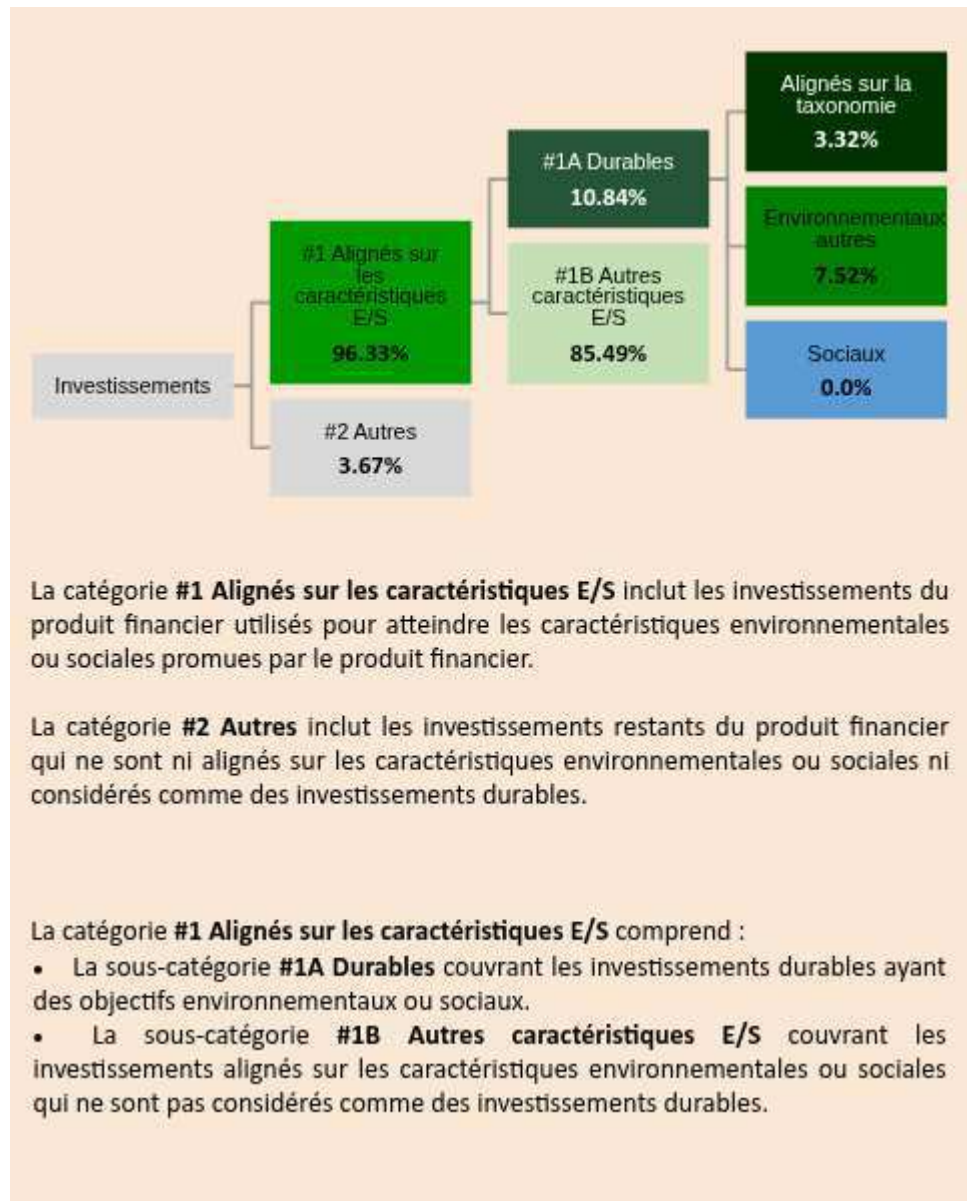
Investissements

#1 Alignés sur les caractéristiques E/S
96.33%

#2 Autres
3.67%

#1A Durables
10.84%

#1B Autres caractéristiques E/S
85.49%

Alignés sur la taxonomie
3.32%

Environnementaux autres
7.52%

Sociaux
0.0%

La catégorie **#1 Alignés sur les caractéristiques E/S** inclut les investissements du produit financier utilisés pour atteindre les caractéristiques environnementales ou sociales promues par le produit financier.

La catégorie **#2 Autres** inclut les investissements restants du produit financier qui ne sont ni alignés sur les caractéristiques environnementales ou sociales ni considérés comme des investissements durables.

La catégorie **#1 Alignés sur les caractéristiques E/S** comprend :
• La sous-catégorie **#1A Durables** couvrant les investissements durables ayant des objectifs environnementaux ou sociaux.
• La sous-catégorie **#1B Autres caractéristiques E/S** couvrant les investissements alignés sur les caractéristiques environnementales ou sociales qui ne sont pas considérés comme des investissements durables.